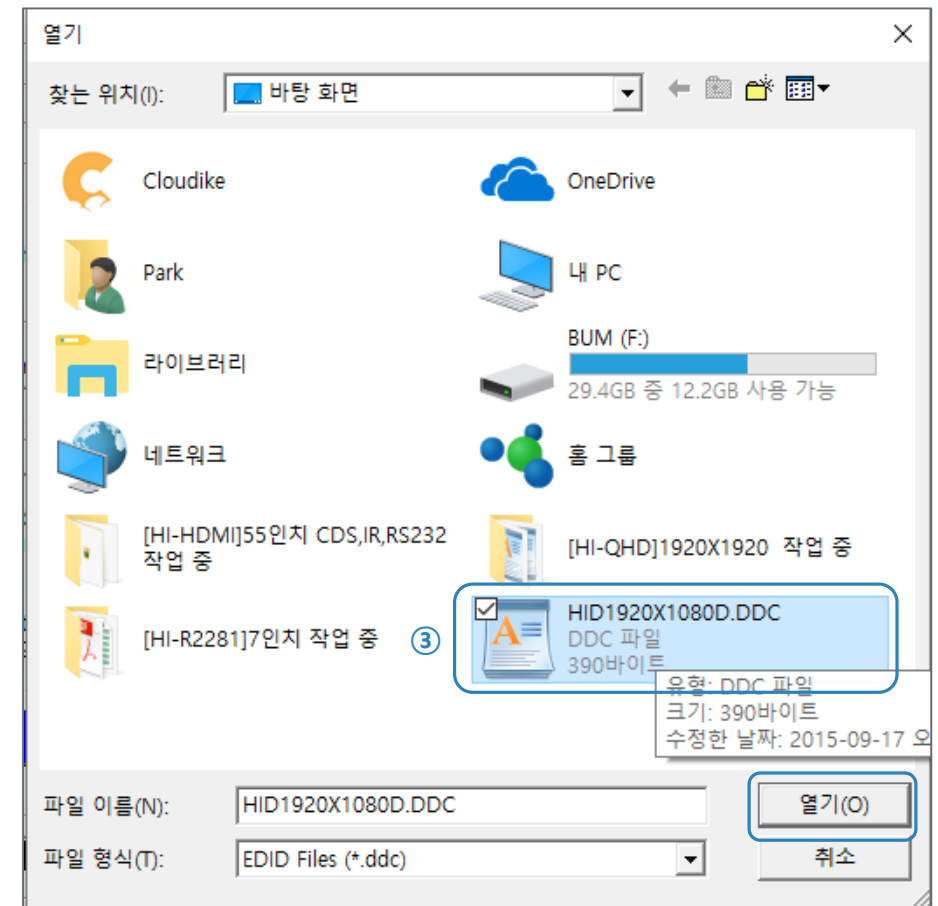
열기

찾는 위치(I): 바탕 화면

Cloudike

OneDrive

Park

내 PC

라이브러리

BUM (F:)
29.4GB 중 12.2GB 사용 가능

네트워크

홈 그룹

[HI-HDMI]55인치 CDS,IR,RS232 작업 중

[HI-QHD]1920X1920 작업 중

[HI-R2281]7인치 작업 중

③

HID1920X1080D.DDC
DDC 파일
390바이트

유형: DDC 파일
크기: 390바이트
수정한 날짜: 2015-09-17 오

파일 이름(N): HID1920X1080D.DDC

열기(O)

파일 형식(T): EDID Files (*.ddc)

취소